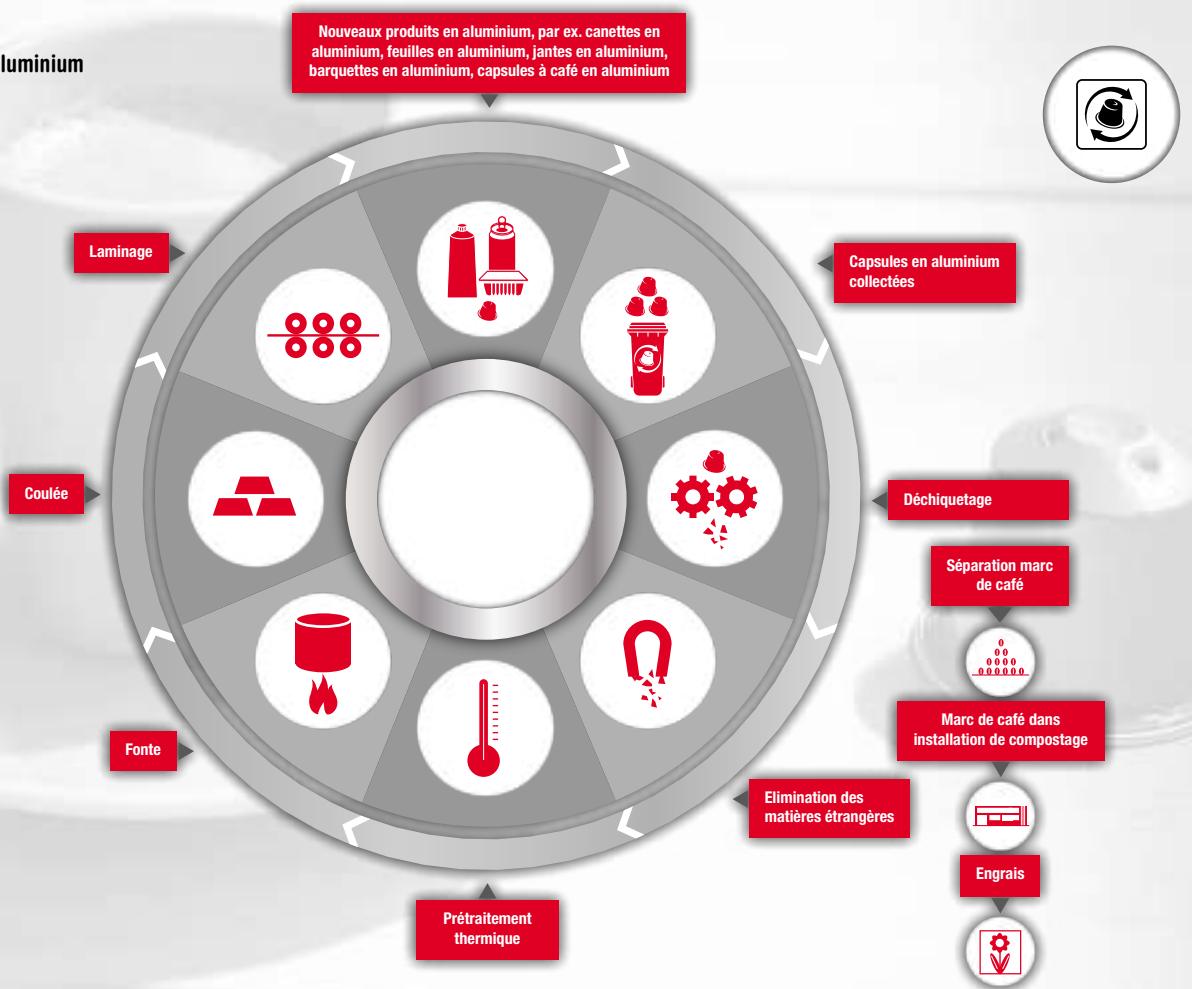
luminium

Nouveaux produits en aluminium, par ex. canettes en aluminium, feuilles en aluminium, jantes en aluminium, barquettes en aluminium, capsules à café en aluminium

Capsules en aluminium collectées

Déchiquetage

Séparation marc de café

Marc de café dans installation de compostage

Engrais

Elimination des matières étrangères

Prétraitement thermique

Fonte

Coulée

Laminage